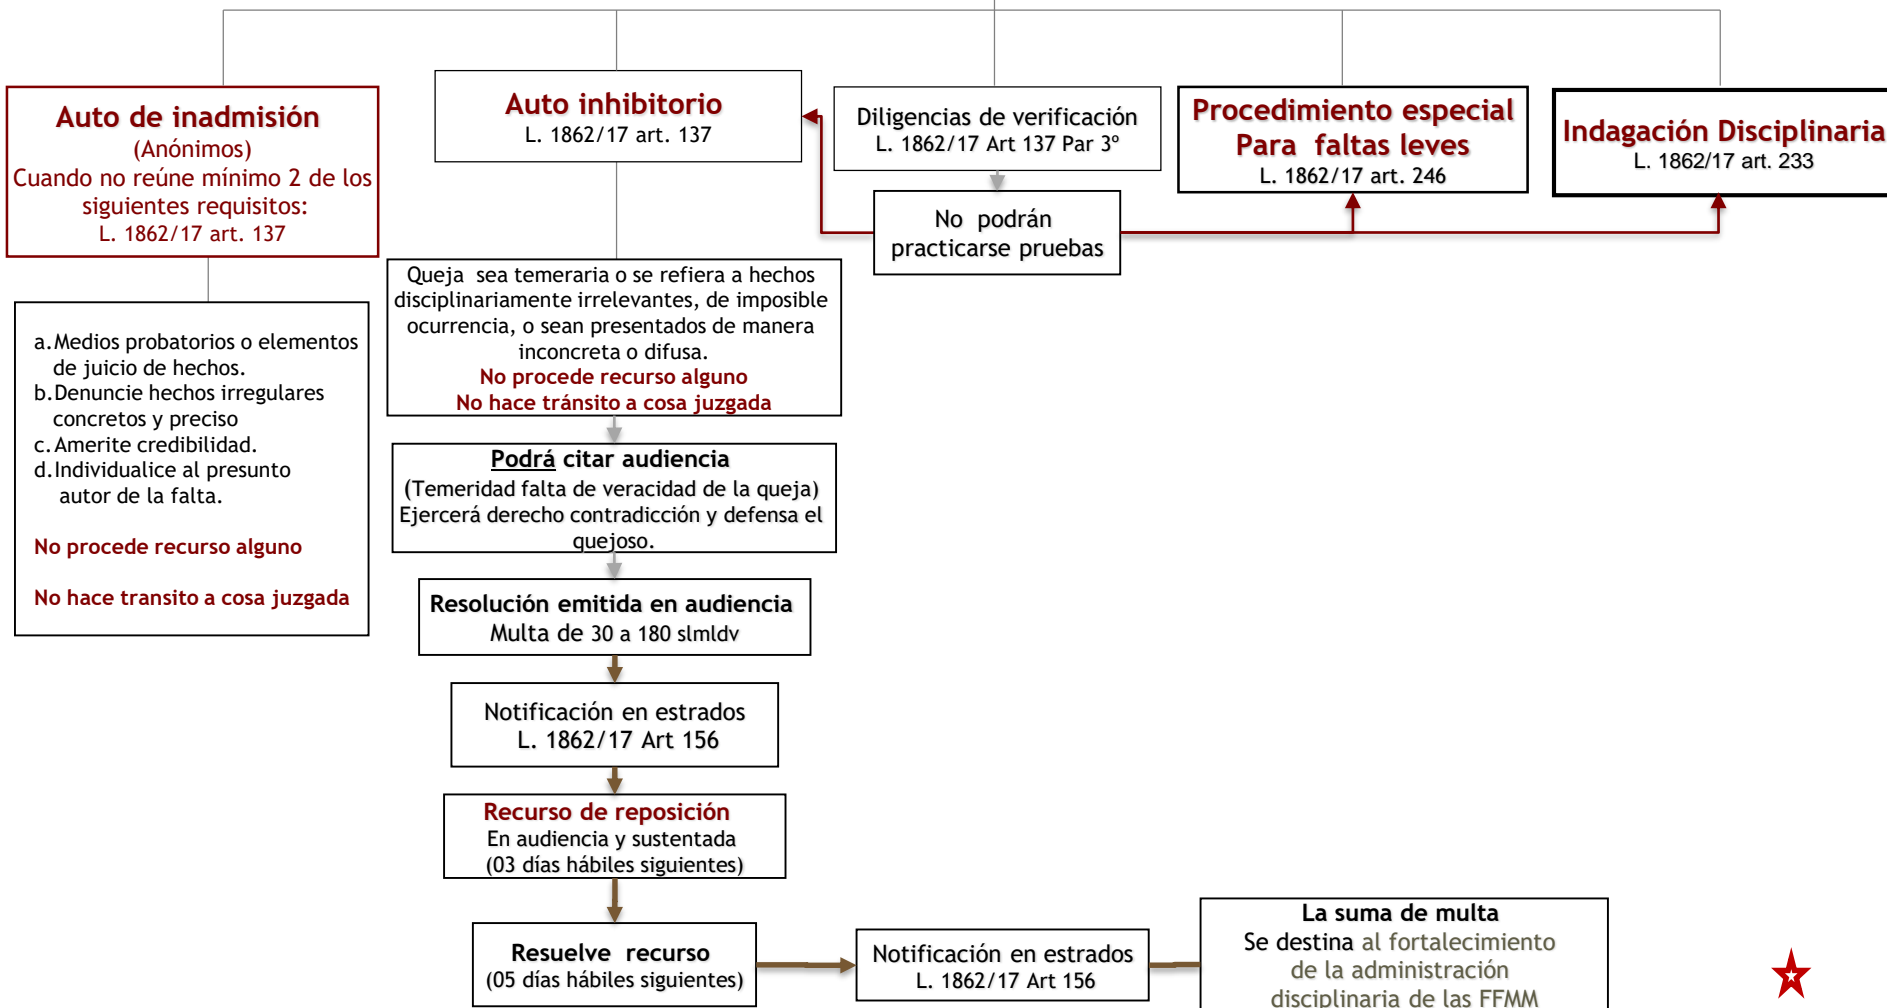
Auto de inadmisión
(Anónimos)
Cuando no reúne mínimo 2 de los siguientes requisitos:
L. 1862/17 art. 137

Auto inhibitorio
L. 1862/17 art. 137

Diligencias de verificación
L. 1862/17 Art 137 Par 3°

Procedimiento especial
Para faltas leves
L. 1862/17 art. 246

Indagación Disciplinaria
L. 1862/17 art. 233

No podrán practicarse pruebas

a. Medios probatorios o elementos de juicio de hechos.
b. Denuncie hechos irregulares concretos y preciso
c. Amerite credibilidad.
d. Individualice al presunto autor de la falta.

No procede recurso alguno

No hace transito a cosa juzgada

Queja sea temeraria o se refiera a hechos disciplinariamente irrelevantes, de imposible ocurrencia, o sean presentados de manera inconcreta o difusa.
No procede recurso alguno
No hace tránsito a cosa juzgada

Podrá citar audiencia
(Temeridad falta de veracidad de la queja)
Ejercerá derecho contradicción y defensa el quejoso.

Resolución emitida en audiencia
Multa de 30 a 180 slmldv

Notificación en estrados
L. 1862/17 Art 156

Recurso de reposición
En audiencia y sustentada
(03 días hábiles siguientes)

Resuelve recurso
(05 días hábiles siguientes)

Notificación en estrados
L. 1862/17 Art 156

La suma de multa
Se destina al fortalecimiento de la administración disciplinaria de las FFMM